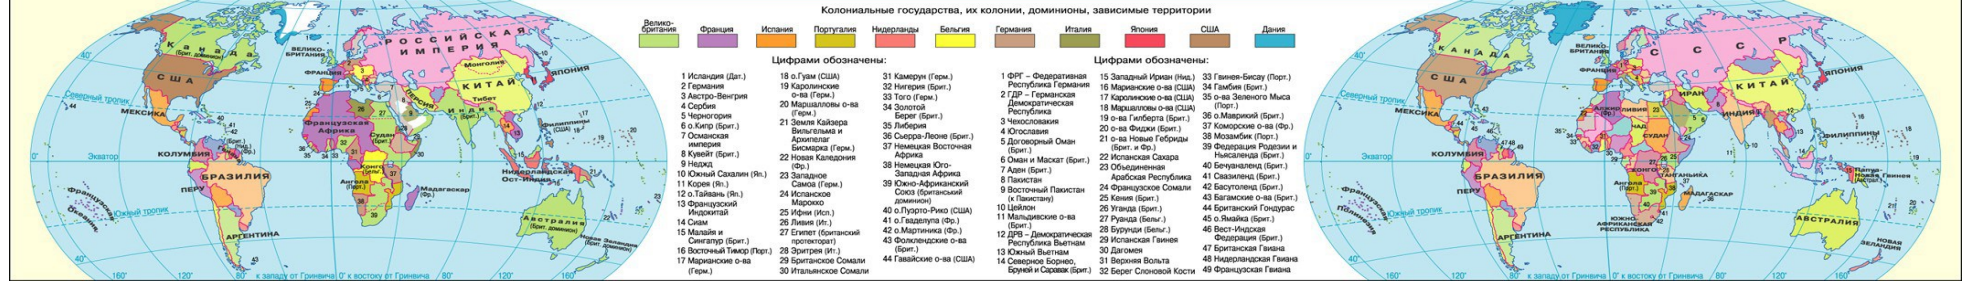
Колониальные государства, их колонии, доминионы, зависимые территории

Велико-британия | Франция | Испания | Португалия | Нидерланды | Бельгия | Германия | Италия | Япония | США | Дания

Цифрами обозначены:

1 Исландия (Дат.)
2 Германия
3 Австро-Венгрия
4 Сербия
5 Черногория
6 о.Кипр (Брит.)
7 Османская империя
8 Кувейт (Брит.)
9 Неджд
10 Южный Сахалин (Яп.)
11 Корея (Яп.)
12 о.Тайвань (Яп.)
13 Французский Индокитай
14 Сиам
15 Малайя и Сингапур (Брит.)
16 Восточный Тимор (Порт.)
17 Марианские о-ва (Герм.)
18 о.Гуам (США)
19 Каролинские о-ва (Герм.)
20 Маршалловы о-ва (Герм.)
21 Земля Кайзера Вильгельма и Архипелаг Бисмарка (Герм.)
22 Новая Каледония (Фр.)
23 Западное Самоа (Герм.)
24 Испанское Марокко
25 Ифни (Исп.)
26 Ливия (Ит.)
27 Египет (британский протекторат)
28 Эритрея (Ит.)
29 Британское Сомали
30 Итальянское Сомали
31 Камерун (Герм.)
32 Нигерия (Брит.)
33 Того (Герм.)
34 Золотой Берег (Брит.)
35 Либерия
36 Сьерра-Леоне (Брит.)
37 Немецкая Восточная Африка
38 Немецкая Юго-Западная Африка
39 Южно-Африканский Союз (британский доминион)
40 о.Пуэрто-Рико (США)
41 о.Гваделупа (Фр.)
42 о.Мартиника (Фр.)
43 Фолклендские о-ва (Брит.)
44 Гавайские о-ва (США)

Цифрами обозначены:

1 ФРГ – Федеративная Республика Германия
2 ГДР – Германская Демократическая Республика
3 Чехословакия
4 Югославия
5 Договорный Оман (Брит.)
6 Оман и Маскат (Брит.)
7 Аден (Брит.)
8 Пакистан
9 Восточный Пакистан (к Пакистану)
10 Цейлон
11 Мальдивские о-ва (Брит.)
12 ДРВ – Демократическая Республика Вьетнам
13 Южный Вьетнам
14 Северное Борнео, Бруней и Саравак (Брит.)
15 Западный Ириан (Нид.)
16 Марианские о-ва (США)
17 Каролинские о-ва (США)
18 Маршалловы о-ва (США)
19 о-ва Гилберта (Брит.)
20 о-ва Фиджи (Брит.)
21 о-ва Новые Гебриды (Брит. и Фр.)
22 Испанская Сахара
23 Объединенная Арабская Республика
24 Французское Сомали
25 Кения (Брит.)
26 Уганда (Брит.)
27 Руанда (Бельг.)
28 Бурунди (Бельг.)
29 Испанская Гвинея
30 Дагомея
31 Верхняя Вольта
32 Берег Слоновой Кости
33 Гвинея-Бисау (Порт.)
34 Гамбия (Брит.)
35 о-ва Зеленого Мыса (Порт.)
36 о.Маврикий (Брит.)
37 Коморские о-ва (Фр.)
38 Мозамбик (Порт.)
39 Федерация Родезии и Ньясаленда (Брит.)
40 Бечуаналенд (Брит.)
41 Свазиленд (Брит.)
42 Басутоленд (Брит.)
43 Багамские о-ва (Брит.)
44 Британский Гондурас
45 о.Ямайка (Брит.)
46 Вест-Индская Федерация (Брит.)
47 Британская Гвиана
48 Нидерландская Гвиана
49 Французская Гвиана

КАНАДА
США
МЕКСИКА
КОЛУМБИЯ
ПЕРУ
БРАЗИЛИЯ
АРГЕНТИНА
РОССИЙСКАЯ ИМПЕРИЯ
Монголия
КИТАЙ
Тибет
ЯПОНИЯ
Персия
Британская Индия
Французская Африка
Судан (Брит.)
Конго (Бельг.)
Ангола (Порт.)
Мадагаскар (Фр.)
Голландская Ост-Индия
Австралия (Брит. доминион)
Новая Зеландия (Брит. доминион)
Филиппины (США)
ВЕЛИКОБРИТАНИЯ
ФРАНЦИЯ
Северный тропик
Экватор
Южный тропик
Французская Полинезия

КАНАДА
США
МЕКСИКА
КОЛУМБИЯ
ПЕРУ
БРАЗИЛИЯ
АРГЕНТИНА
С С С Р
КИТАЙ
МОНГОЛИЯ
ЯПОНИЯ
ИРАН
ИНДИЯ
СУДАН
ЮЖНО-АФРИКАНСКАЯ РЕСПУБЛИКА
МАДАГАСКАР
Танганьика
Ангола (Порт.)
Алжир (Фр.)
ФИЛИППИНЫ
Папуа-Новая Гвинея
АВСТРАЛИЯ
НОВАЯ ЗЕЛАНДИЯ
ВЕЛИКОБРИТАНИЯ
Французская Полинезия

160° 120° 80° 40° 0° 40° 80° 120° 160°
к западу от Гринвича 0° к востоку от Гринвича